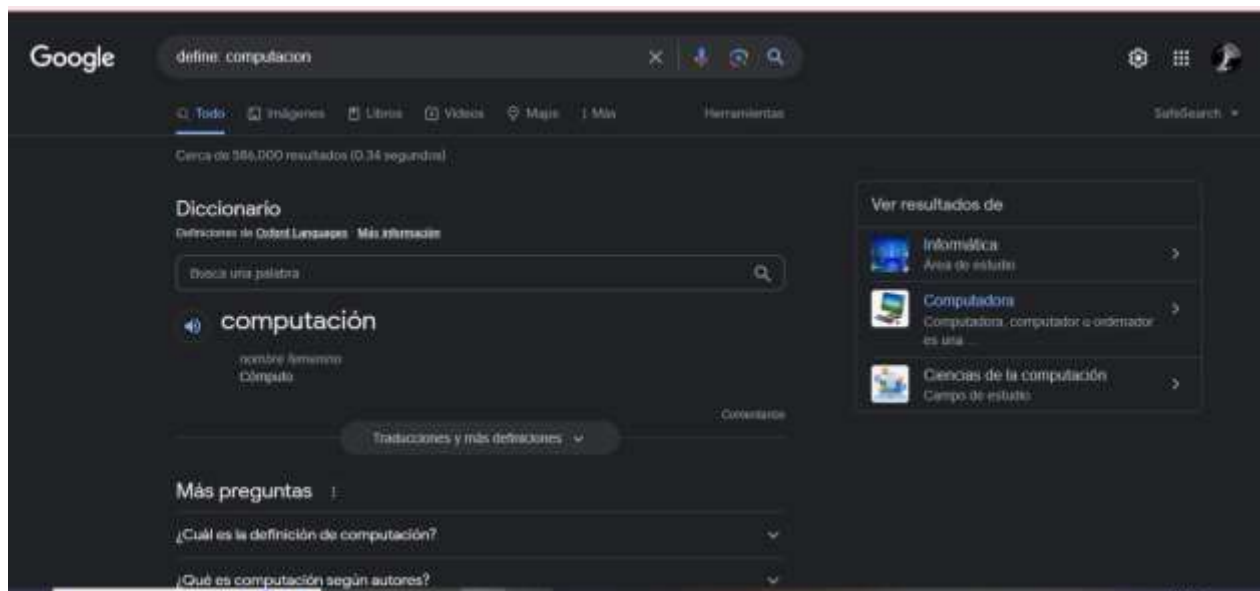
Google

define: computacion

Todo Imágenes Libros Videos Maps : Más Herramientas SafeSearch

Cerca de 386,000 resultados (0.34 segundos)

Diccionario

Definiciones de Oxford Languages · Más información

Busca una palabra

computación

nombre femenino

Cómputo

Comentarios

Traducciones y más definiciones

Más preguntas

¿Cuál es la definición de computación?

¿Qué es computación según autores?

Ver resultados de

Informática
Área de estudio

Computadora
Computadora, computador u ordenador es una ...

Ciencias de la computación
Campo de estudio